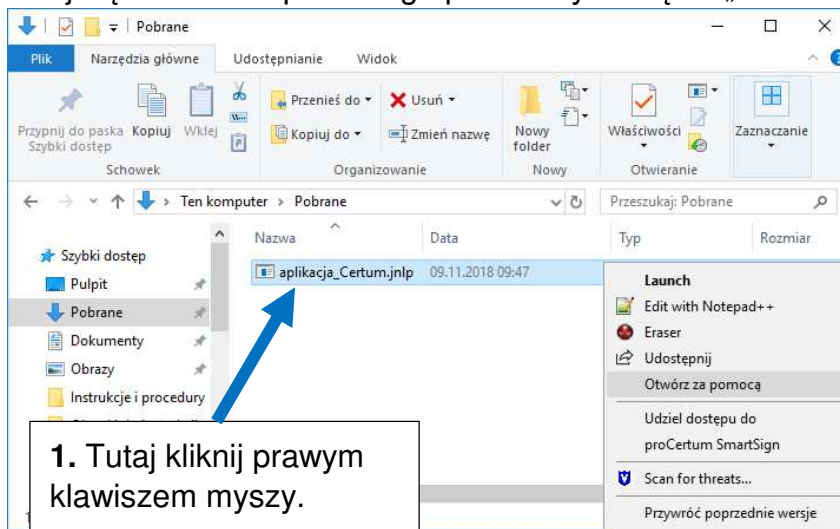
Pobrane

Plik | Narzędzia główne | Udostępnianie | Widok

Przypnij do paska Szybki dostęp | Kopiuj | Wklej

Schowek

Przenieś do | Usuń | Kopiuj do | Zmień nazwę

Organizowanie

Nowy folder

Nowy

Właściwości

Otwieranie

Zaznaczanie

Ten komputer > Pobrane

Przeszukaj: Pobrane

Szybki dostęp
Pulpit
Pobrane
Dokumenty
Obrazy
Instrukcje i procedury

| Nazwa | Data | Typ | Rozmiar |
|---|---|---|---|
| aplikacja_Certum.jnlp | 09.11.2018 09:47 | | |

Launch
Edit with Notepad++
Eraser
Udostępnij
Otwórz za pomocą
Udziel dostępu do
proCertum SmartSign
Scan for threats...
Przywróć poprzednie wersje

**1.** Tutaj kliknij prawym klawiszem myszy.